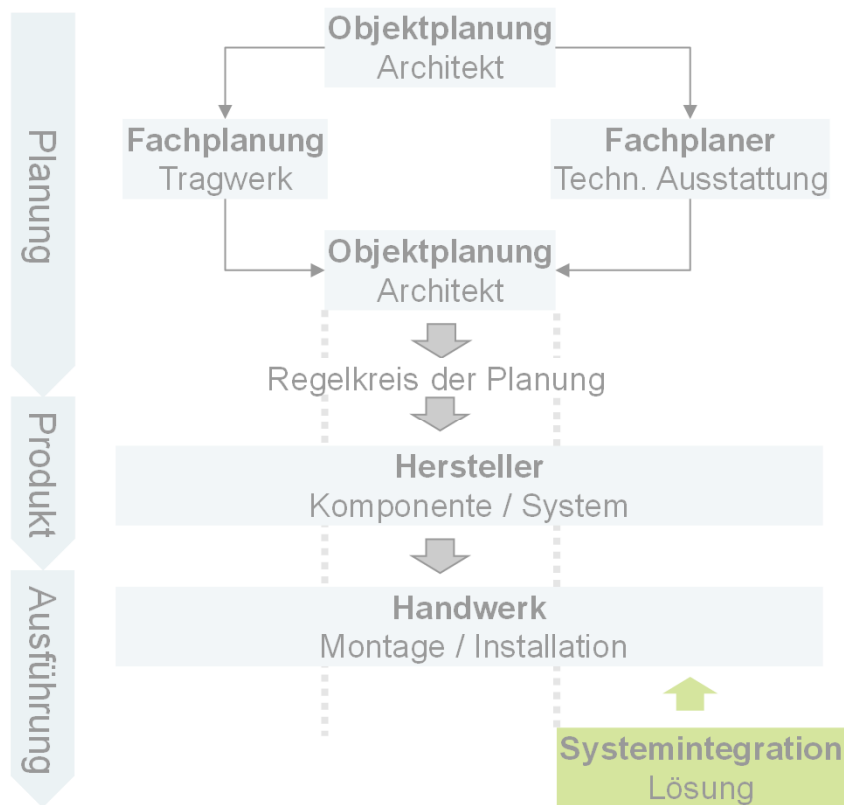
Planung

Produkt

Ausführung

Objektplanung
Architekt

Fachplanung
Tragwerk

Fachplaner
Techn. Ausstattung

Objektplanung
Architekt

Regelkreis der Planung

Hersteller
Komponente / System

Handwerk
Montage / Installation

Systemintegration
Lösung